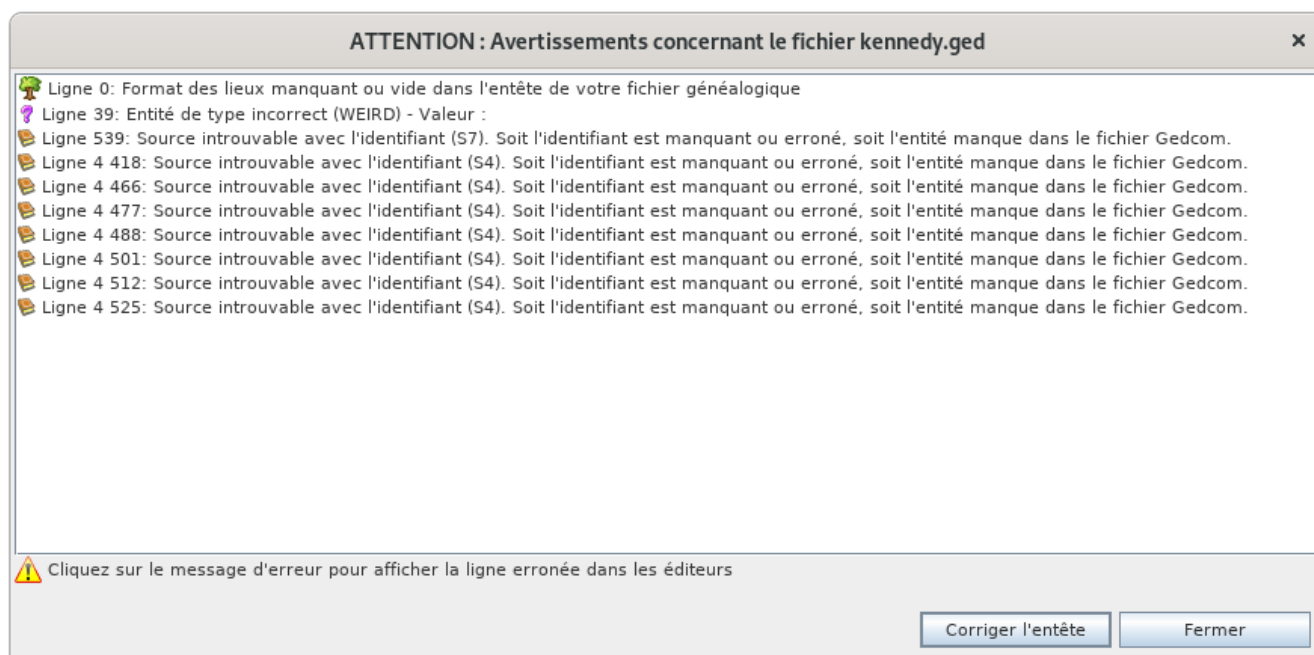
ATTENTION : Avertissements concernant le fichier kennedy.ged

×

Ligne 0: Format des lieux manquant ou vide dans l'entête de votre fichier généalogique
Ligne 39: Entité de type incorrect (WEIRD) - Valeur :
Ligne 539: Source introuvable avec l'identifiant (S7). Soit l'identifiant est manquant ou erroné, soit l'entité manque dans le fichier Gedcom.
Ligne 4 418: Source introuvable avec l'identifiant (S4). Soit l'identifiant est manquant ou erroné, soit l'entité manque dans le fichier Gedcom.
Ligne 4 466: Source introuvable avec l'identifiant (S4). Soit l'identifiant est manquant ou erroné, soit l'entité manque dans le fichier Gedcom.
Ligne 4 477: Source introuvable avec l'identifiant (S4). Soit l'identifiant est manquant ou erroné, soit l'entité manque dans le fichier Gedcom.
Ligne 4 488: Source introuvable avec l'identifiant (S4). Soit l'identifiant est manquant ou erroné, soit l'entité manque dans le fichier Gedcom.
Ligne 4 501: Source introuvable avec l'identifiant (S4). Soit l'identifiant est manquant ou erroné, soit l'entité manque dans le fichier Gedcom.
Ligne 4 512: Source introuvable avec l'identifiant (S4). Soit l'identifiant est manquant ou erroné, soit l'entité manque dans le fichier Gedcom.
Ligne 4 525: Source introuvable avec l'identifiant (S4). Soit l'identifiant est manquant ou erroné, soit l'entité manque dans le fichier Gedcom.

Cliquez sur le message d'erreur pour afficher la ligne erronée dans les éditeurs

Corriger l'entête
Fermer